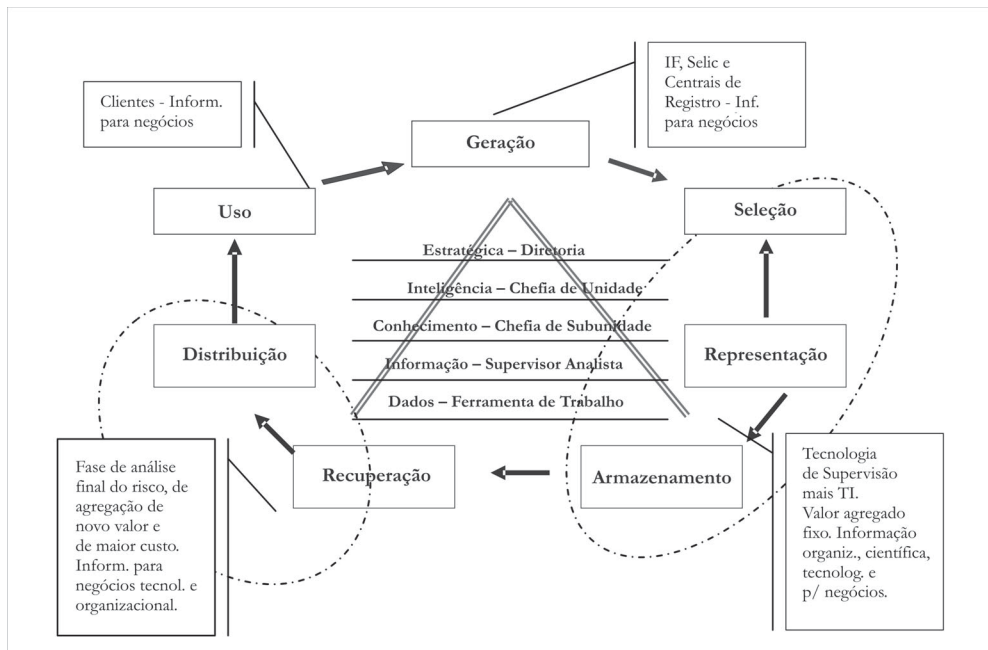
Clientes - Inform. para negócios

IF, Selic e Centrais de Registro - Inf. para negócios

Geração

Uso

Seleção

Estratégica – Diretoria

Inteligência – Chefia de Unidade

Conhecimento – Chefia de Subunidade

Informação – Supervisor Analista

Dados – Ferramenta de Trabalho

Distribuição

Representação

Recuperação

Armazenamento

Fase de análise final do risco, de agregação de novo valor e de maior custo. Inform. para negócios tecnol. e organizacional.

Tecnologia de Supervisão mais TI. Valor agregado fixo. Informação organiz., científica, tecnolog. e p/ negócios.